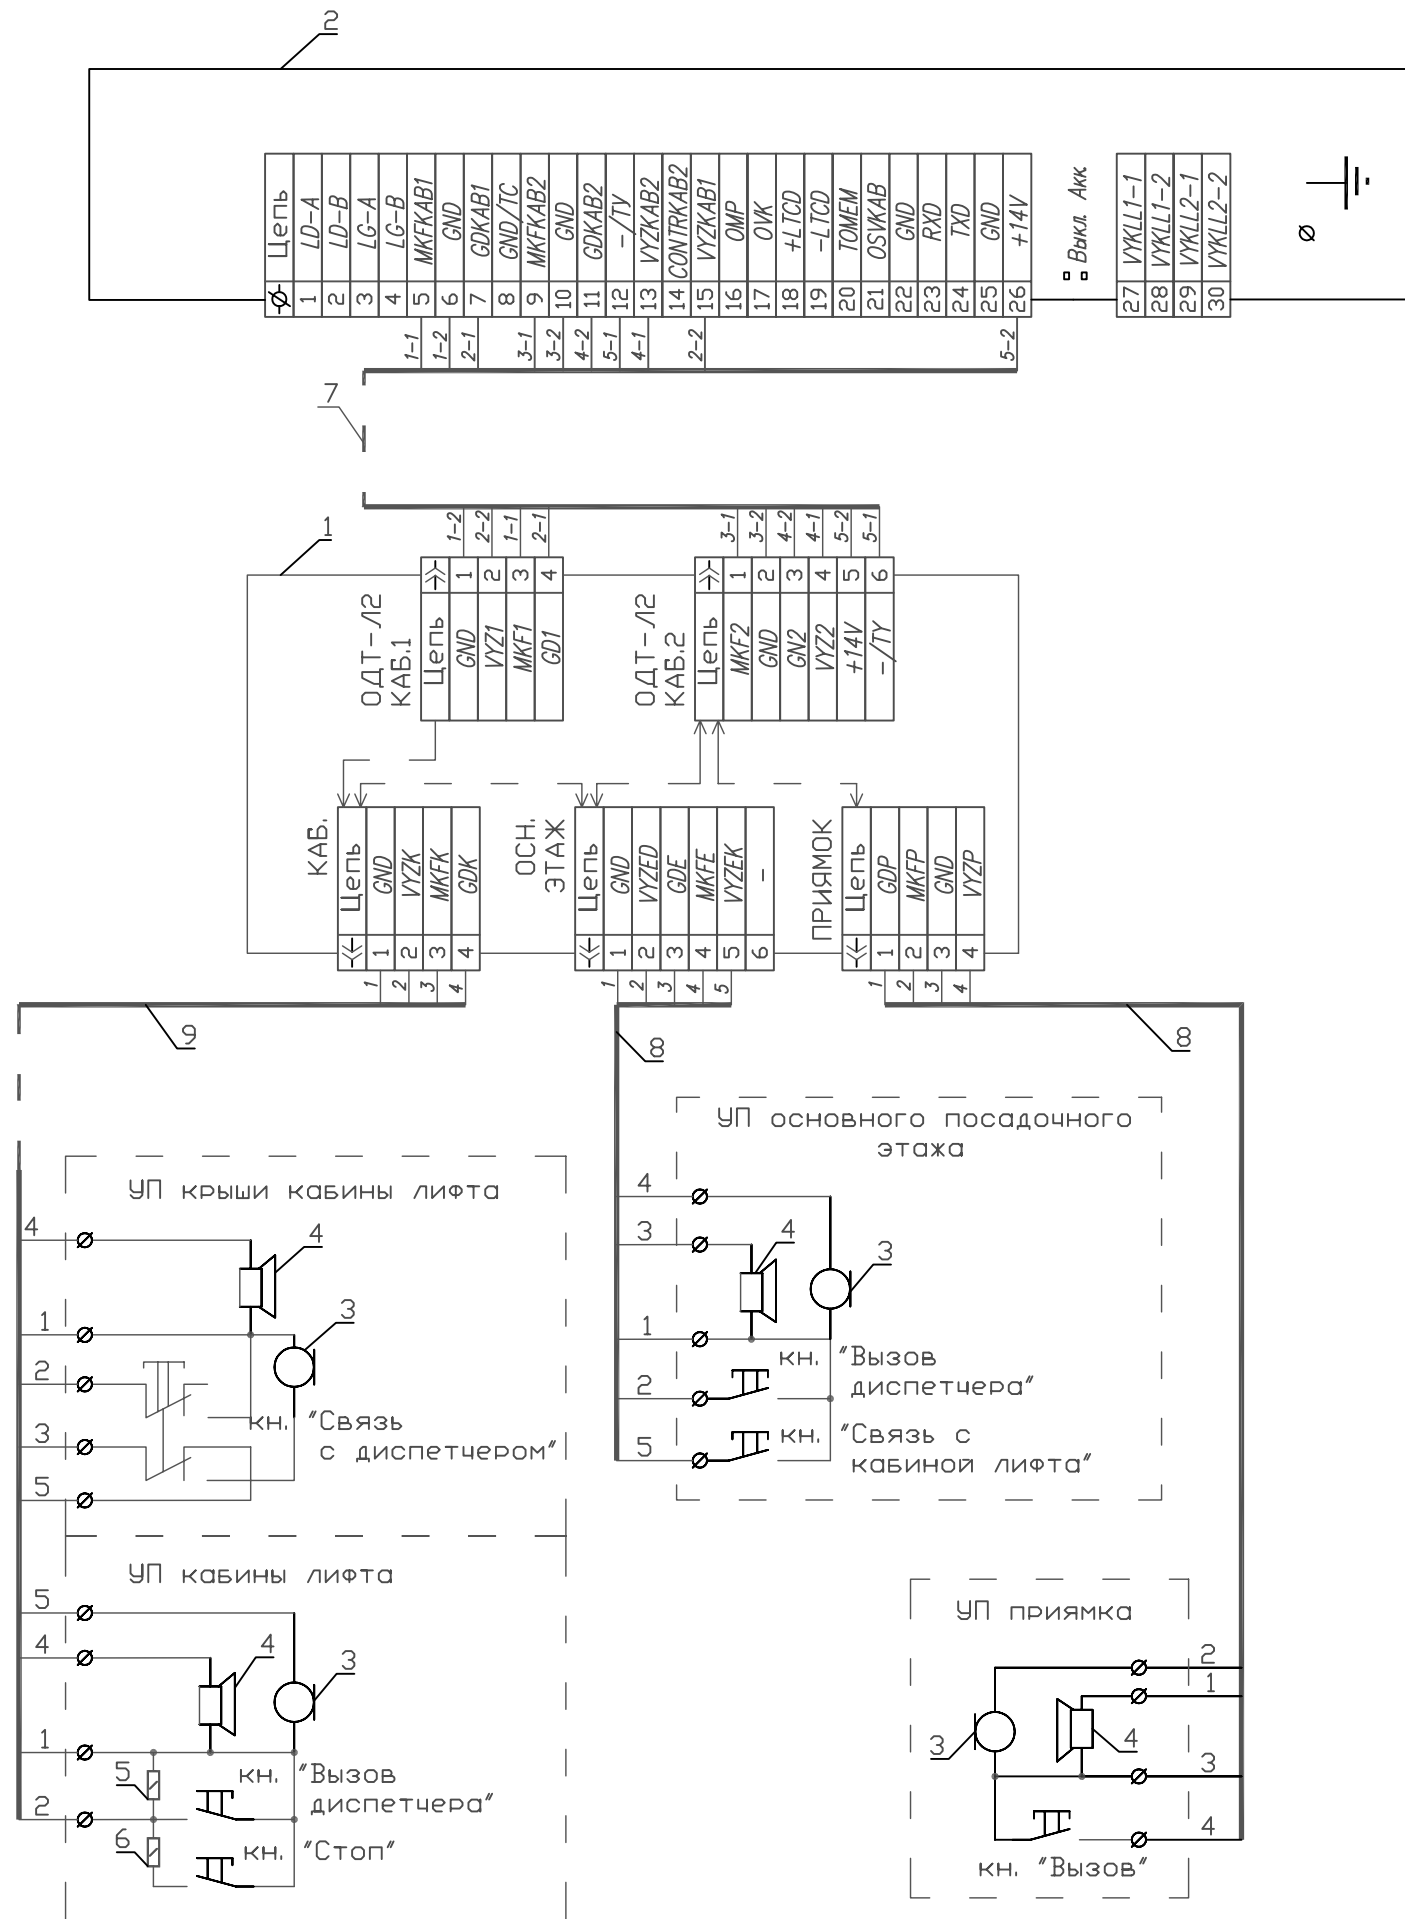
2

| Цепь | LD-A | LD-B | LG-A | LG-B | MKFKAB1 | GND | GDKAB1 | GND/TC | MKFKAB2 | GND | GDKAB2 | -/TY | VYZKAB2 | CONTRKAB2 | VYZKAB1 | OMP | OVK | +LTCD | -LTCD | TOMEM | OSVKAB | GND | RXD | TXD | GND | +14V |
|---|---|---|---|---|---|---|---|---|---|---|---|---|---|---|---|---|---|---|---|---|---|---|---|---|---|---|
| ⌀ | 1 | 2 | 3 | 4 | 5 | 6 | 7 | 8 | 9 | 10 | 11 | 12 | 13 | 14 | 15 | 16 | 17 | 18 | 19 | 20 | 21 | 22 | 23 | 24 | 25 | 26 |

Выкл. Акк

| VYKLL1-1 | VYKLL1-2 | VYKLL2-1 | VYKLL2-2 |
|---|---|---|---|
| 27 | 28 | 29 | 30 |

⌀

1-1 1-2 2-1 3-1 3-2 4-2 5-1 4-1 2-2 5-2

7

1

1-2 2-2 1-1 2-1

ОДТ-Л2 КАБ.1

| Цепь | GND | VYZ1 | MKF1 | GD1 |
|---|---|---|---|---|
| ⟩ | 1 | 2 | 3 | 4 |

3-1 3-2 4-2 4-1 5-2 5-1

ОДТ-Л2 КАБ.2

| Цепь | MKF2 | GND | GN2 | VYZ2 | +14V | -/TY |
|---|---|---|---|---|---|---|
| ⟩ | 1 | 2 | 3 | 4 | 5 | 6 |

КАБ.

| Цепь | GND | VYZK | MKFK | GDK |
|---|---|---|---|---|
| ⟨ | 1 | 2 | 3 | 4 |

ОСН. ЭТАЖ

| Цепь | GND | VYZED | GDE | MKFE | VYZEK | - |
|---|---|---|---|---|---|---|
| ⟨ | 1 | 2 | 3 | 4 | 5 | 6 |

ПРИЯМОК

| Цепь | GDP | MKFP | GND | VYZP |
|---|---|---|---|---|
| ⟨ | 1 | 2 | 3 | 4 |

1 2 3 4 1 2 3 4 5 1 2 3 4

9 8 8

УП крыши кабины лифта
4 4
1 3
2
3 кн. "Связь с диспетчером"
5

УП кабины лифта
5
4 4 3
1
5 кн. "Вызов
2 диспетчера"
6 кн. "Стоп"

УП основного посадочного этажа
4
3 4 3
1
кн. "Вызов
2 диспетчера"
5 кн. "Связь с кабиной лифта"

УП приямка
2
1
3 4
3
4
кн. "Вызов"